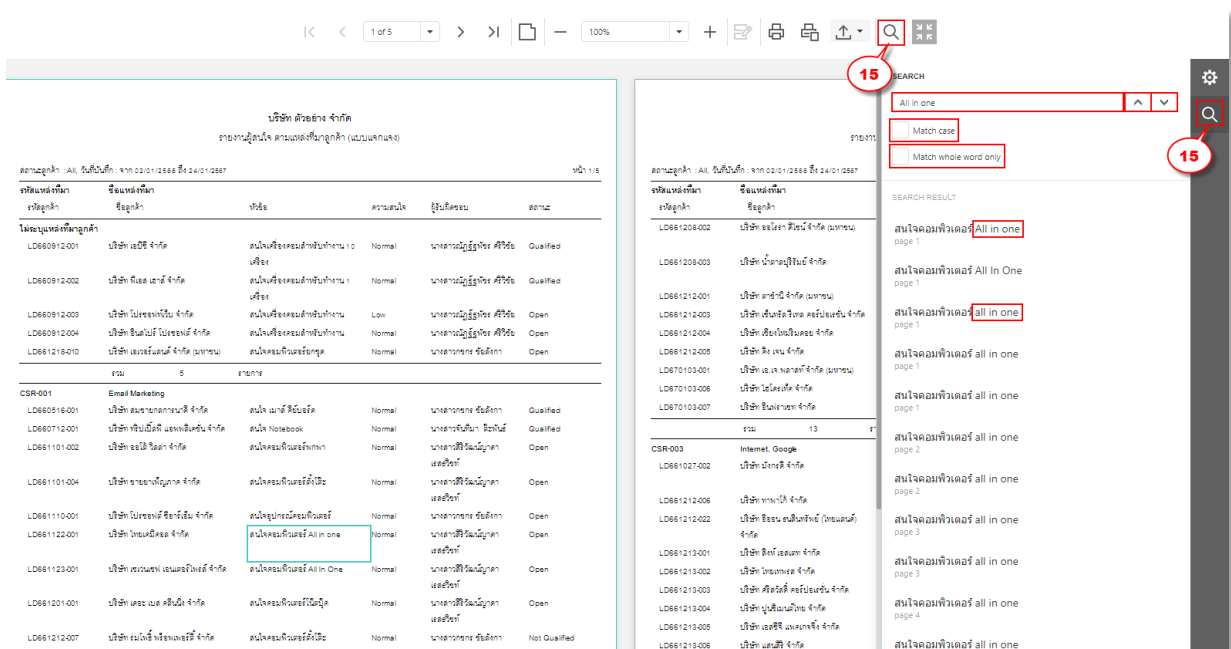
1 of 5
100%

15

SEARCH
All in one
Match case
Match whole word only

15

SEARCH RESULT
สนใจคอมพิวเตอร์ All in one
page 1
สนใจคอมพิวเตอร์ All In One
page 1
สนใจคอมพิวเตอร์ all in one
page 1
สนใจคอมพิวเตอร์ all in one
page 1
สนใจคอมพิวเตอร์ all in one
page 1
สนใจคอมพิวเตอร์ all in one
page 2
สนใจคอมพิวเตอร์ all in one
page 2
สนใจคอมพิวเตอร์ all in one
page 3
สนใจคอมพิวเตอร์ all in one
page 3
สนใจคอมพิวเตอร์ all in one
page 4
สนใจคอมพิวเตอร์ all in one

บริษัท ตัวอย่าง จำกัด
รายงานผู้สนใจ ตามแหล่งที่มาลูกค้า (แบบแจกแจง)

สถานะลูกค้า : All, วันที่บันทึก : จาก 02/01/2566 ถึง 24/01/2567 หน้า 1/5

| รหัสแหล่งที่มา รหัสลูกค้า | ชื่อแหล่งที่มา ชื่อลูกค้า | หัวข้อ | ความสนใจ | ผู้รับผิดชอบ | สถานะ |
|---|---|---|---|---|---|
| ไม่ระบุแหล่งที่มาลูกค้า | | | | | |
| LD660912-001 | บริษัท เอบีซี จำกัด | สนใจเครื่องคอมสำหรับทำงาน 10 เครื่อง | Normal | นางสาวณัฏฐ์ฐพัชร ศิริวิชัย | Qualified |
| LD660912-002 | บริษัท พีเอส เฮาส์ จำกัด | สนใจเครื่องคอมสำหรับทำงาน 1 เครื่อง | Normal | นางสาวณัฏฐ์ฐพัชร ศิริวิชัย | Qualified |
| LD660912-003 | บริษัท โปรซอฟท์วิน จำกัด | สนใจเครื่องคอมสำหรับทำงาน | Low | นางสาวณัฏฐ์ฐพัชร ศิริวิชัย | Open |
| LD660912-004 | บริษัท อินสไปร์ โปรซอฟต์ จำกัด | สนใจเครื่องคอมสำหรับทำงาน | Normal | นางสาวณัฏฐ์ฐพัชร ศิริวิชัย | Open |
| LD661218-010 | บริษัท เอเวอร์แลนด์ จำกัด (มหาชน) | สนใจคอมพิวเตอร์ยกชุด | Normal | นางสาวกชกร ชัยลังกา | Open |
| | รวม 5 | รายการ | | | |
| CSR-001 | Email Marketing | | | | |
| LD660516-001 | บริษัท สมชายกลการยานยนต์ จำกัด | สนใจ เมาส์ คีย์บอร์ด | Normal | นางสาวกชกร ชัยลังกา | Qualified |
| LD660712-001 | บริษัท ทรีปเปิ้ลที แฮพพลิเคชั่น จำกัด | สนใจ Notebook | Normal | นางสาวจันทิมา มิ่งพันธ์ | Qualified |
| LD661101-002 | บริษัท ออโต้ วิลล่า จำกัด | สนใจคอมพิวเตอร์พกพา | Normal | นางสาวศิริวัฒน์ญาดา เสตรีชรท์ | Open |
| LD661101-004 | บริษัท ขายยาเพื่อนภาค จำกัด | สนใจคอมพิวเตอร์ตั้งโต๊ะ | Normal | นางสาวศิริวัฒน์ญาดา เสตรีชรท์ | Open |
| LD661110-001 | บริษัท โปรซอฟต์ ซีอาร์เอ็ม จำกัด | สนใจอุปกรณ์คอมพิวเตอร์ | Normal | นางสาวกชกร ชัยลังกา | Open |
| LD661122-001 | บริษัท ไทยเคมีคอล จำกัด | สนใจคอมพิวเตอร์ All in one | Normal | นางสาวศิริวัฒน์ญาดา เสตรีชรท์ | Open |
| LD661123-001 | บริษัท เซเว่นซพ เอนเตอร์ไพรส์ จำกัด | สนใจคอมพิวเตอร์ All In One | Normal | นางสาวศิริวัฒน์ญาดา เสตรีชรท์ | Open |
| LD661201-001 | บริษัท เดระ เมต คลินนิ่ง จำกัด | สนใจคอมพิวเตอร์โน๊ตบุ๊ค | Normal | นางสาวศิริวัฒน์ญาดา เสตรีชรท์ | Open |
| LD661212-007 | บริษัท ร่มโพธิ์ พร็อพเพอร์ตี้ จำกัด | สนใจคอมพิวเตอร์ตั้งโต๊ะ | Normal | นางสาวกชกร ชัยลังกา | Not Qualified |

รายงา

สถานะลูกค้า : All, วันที่บันทึก : จาก 02/01/2566 ถึง 24/01/2567

| รหัสแหล่งที่มา รหัสลูกค้า | ชื่อแหล่งที่มา ชื่อลูกค้า |
|---|---|
| LD661208-002 | บริษัท ออโรร่า ดีไซน์ จำกัด (มหาชน) |
| LD661208-003 | บริษัท น้ำตาลบุรีรัมย์ จำกัด |
| LD661212-001 | บริษัท ดาร์ก้ามี จำกัด (มหาชน) |
| LD661212-003 | บริษัท เซ็นทรัล รีเทล คอร์ปอเรชั่น จำกัด |
| LD661212-004 | บริษัท เชียงใหม่ริมดอย จำกัด |
| LD661212-005 | บริษัท ลิง เจน จำกัด |
| LD670103-001 | บริษัท เอ.เจ. พลาสท์ จำกัด (มหาชน) |
| LD670103-006 | บริษัท โฮโลเท็ค จำกัด |
| LD670103-007 | บริษัท อินฟราเทค จำกัด |
| | รวม 13 |
| CSR-003 | Internet, Google |
| LD661027-002 | บริษัท มังกรดี จำกัด |
| LD661212-006 | บริษัท ทาทาโก้ จำกัด |
| LD661212-022 | บริษัท ธีรธน ผลิตภัณฑ์ (ไทยแลนด์) จำกัด |
| LD661213-001 | บริษัท สิงห์ เอสเตท จำกัด |
| LD661213-002 | บริษัท ไทยเทพรส จำกัด |
| LD661213-003 | บริษัท ศรีสวัสดิ์ คอร์ปอเรชั่น จำกัด |
| LD661213-004 | บริษัท ปูนซีเมนต์ไทย จำกัด |
| LD661213-005 | บริษัท เอสซีจี แพคเกจจิ้ง จำกัด |
| LD661213-006 | บริษัท แสนสิริ จำกัด |